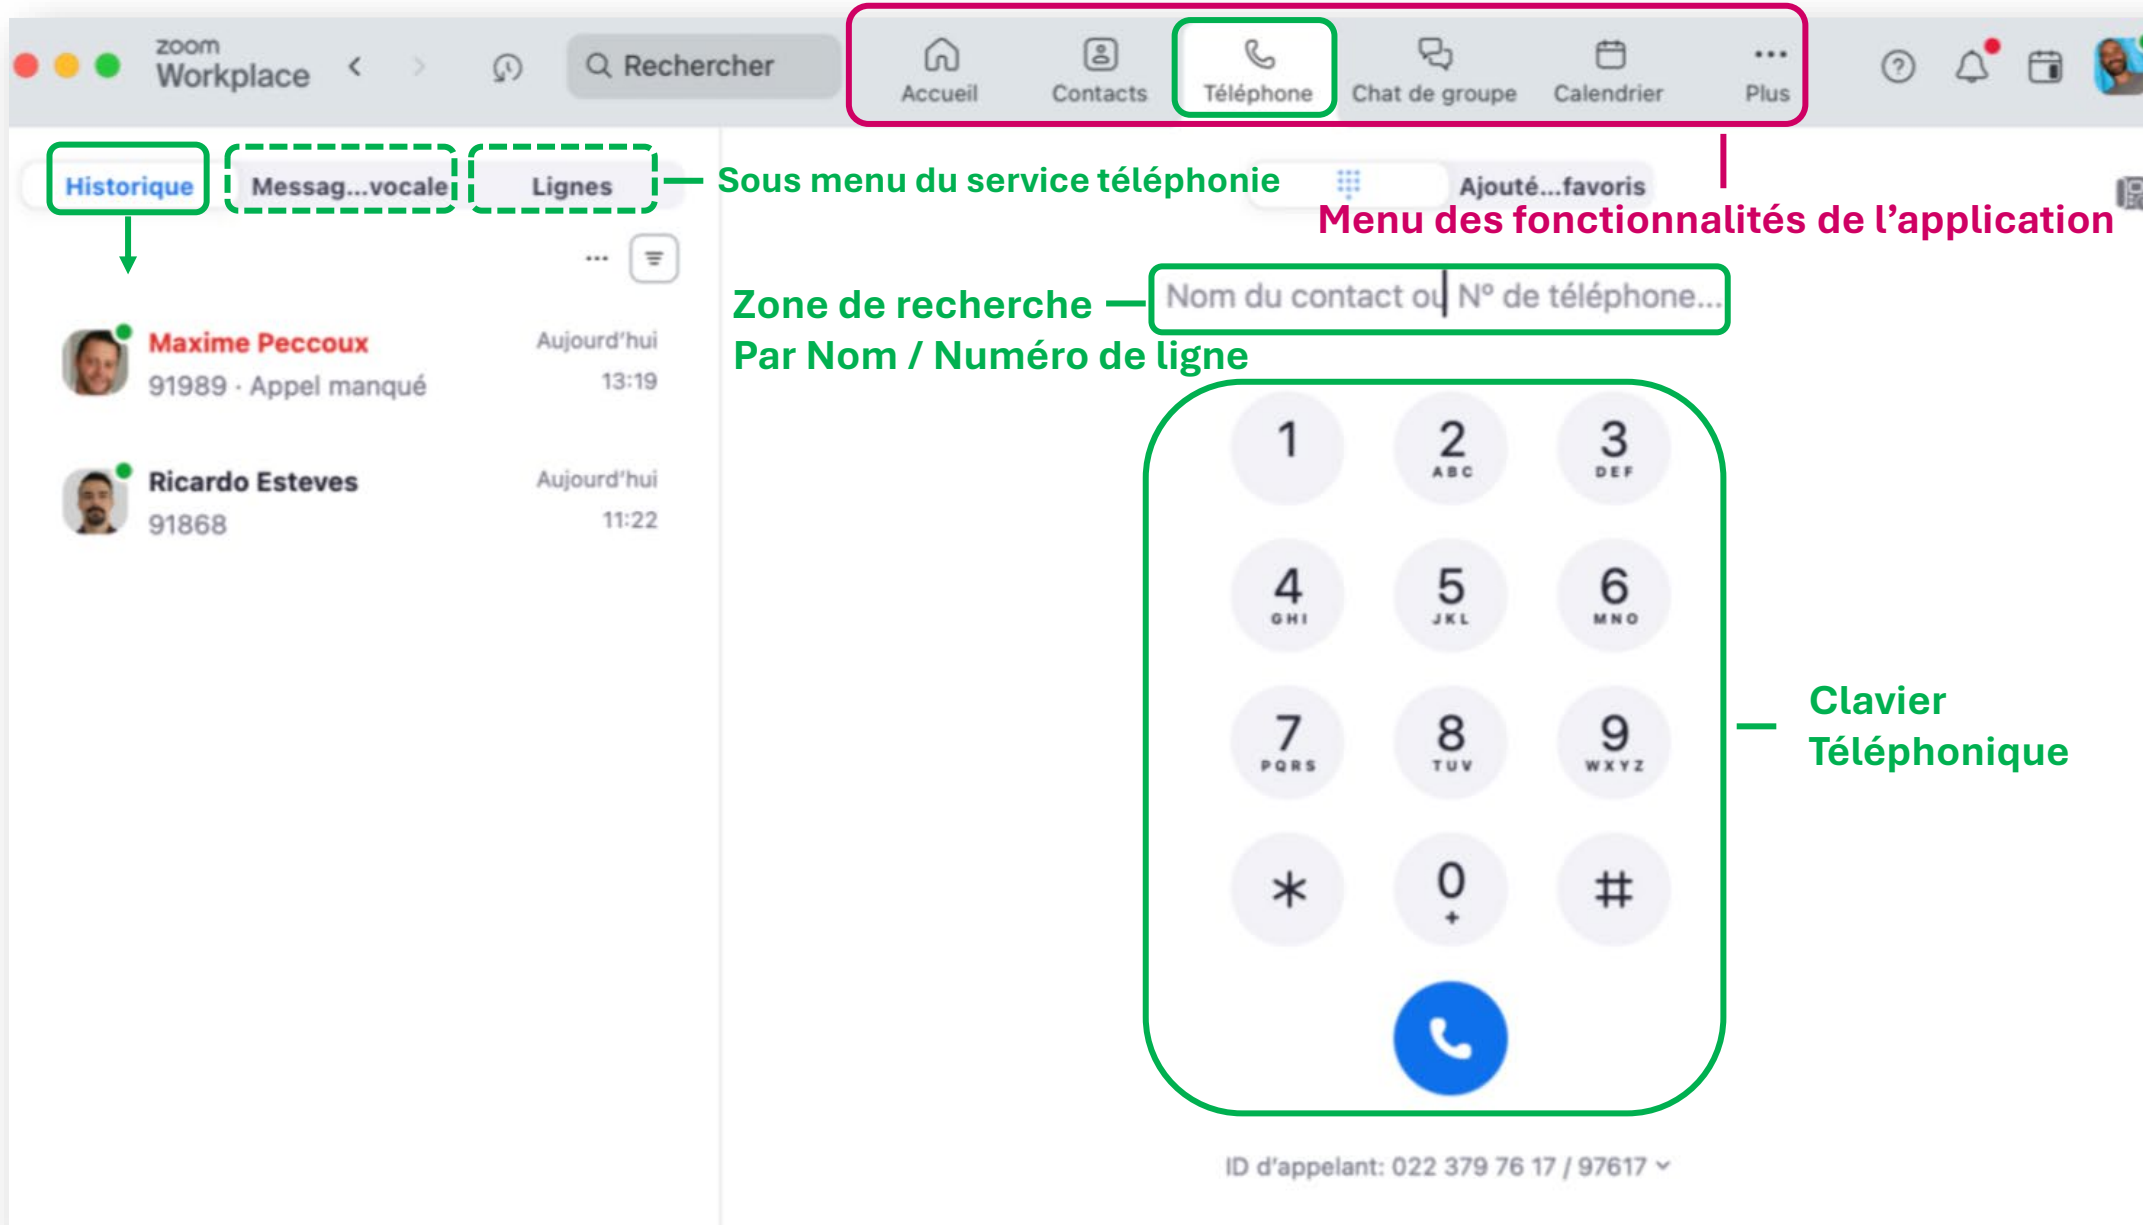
zoom Workplace

Rechercher

Accueil Contacts Téléphone Chat de groupe Calendrier Plus

Historique Messag...vocale Lignes

Sous menu du service téléphonie

Ajouté...favoris

Menu des fonctionnalités de l'application

Zone de recherche

Par Nom / Numéro de ligne

Nom du contact ou N° de téléphone...

Maxime Peccoux
91989 · Appel manqué
Aujourd'hui
13:19

Ricardo Esteves
91868
Aujourd'hui
11:22

1
2 ABC
3 DEF
4 GHI
5 JKL
6 MNO
7 PQRS
8 TUV
9 WXYZ
*
0 +
#

Clavier Téléphonique

ID d'appelant: 022 379 76 17 / 97617